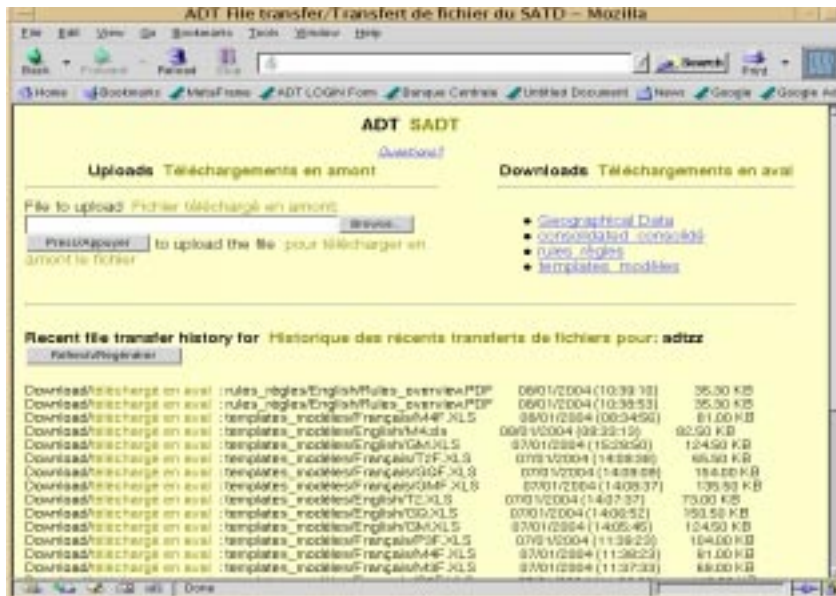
ADT File transfer/Transfert de fichier du SATD – Mozilla

File Edit View Go Bookmarks Tools Window Help

Back Forward Reload Stop Search Print

Home Bookmarks MetaFrame ADT LOGIN Form Banque Centrale Untitled Document News Google Google Ad

ADT SADT

Questions?

Uploads Téléchargements en amont

Downloads Téléchargements en aval

File to upload Fichier téléchargé en amont

Browse...

Press/Appuyer to upload the file pour télécharger en amont le fichier

- Geographical Data
- consolidated_consolidé
- rules_règles
- templates_modèles

Recent file transfer history for Historique des récents transferts de fichiers pour: adtzz

Refresh/Régénérer

| | | | |
|---|---|---|---|
| Download/téléchargé en aval | :rules_règles/English/Rules_overview.PDF | 08/01/2004 (10:39:10) | 35.30 KB |
| Download/téléchargé en aval | :rules_règles/English/Rules_overview.PDF | 08/01/2004 (10:38:53) | 35.30 KB |
| Download/téléchargé en aval | :templates_modèles/Français/M4F.XLS | 08/01/2004 (08:34:56) | 81.00 KB |
| Download/téléchargé en aval | :templates_modèles/English/M4.xls | 08/01/2004 (08:33:13) | 82.50 KB |
| Download/téléchargé en aval | :templates_modèles/English/GM.XLS | 07/01/2004 (15:29:50) | 124.50 KB |
| Download/téléchargé en aval | :templates_modèles/Français/T2F.XLS | 07/01/2004 (14:08:38) | 65.50 KB |
| Download/téléchargé en aval | :templates_modèles/Français/GGF.XLS | 07/01/2004 (14:08:08) | 154.00 KB |
| Download/téléchargé en aval | :templates_modèles/Français/GMF.XLS | 07/01/2004 (14:08:37) | 135.50 KB |
| Download/téléchargé en aval | :templates_modèles/English/T2.XLS | 07/01/2004 (14:07:37) | 73.00 KB |
| Download/téléchargé en aval | :templates_modèles/English/GG.XLS | 07/01/2004 (14:06:52) | 150.50 KB |
| Download/téléchargé en aval | :templates_modèles/English/GM.XLS | 07/01/2004 (14:05:46) | 124.50 KB |
| Download/téléchargé en aval | :templates_modèles/Français/P3F.XLS | 07/01/2004 (11:39:23) | 104.00 KB |
| Download/téléchargé en aval | :templates_modèles/Français/M4F.XLS | 07/01/2004 (11:39:23) | 81.00 KB |
| Download/téléchargé en aval | :templates_modèles/Français/M3F.XLS | 07/01/2004 (11:37:33) | 68.00 KB |

Done